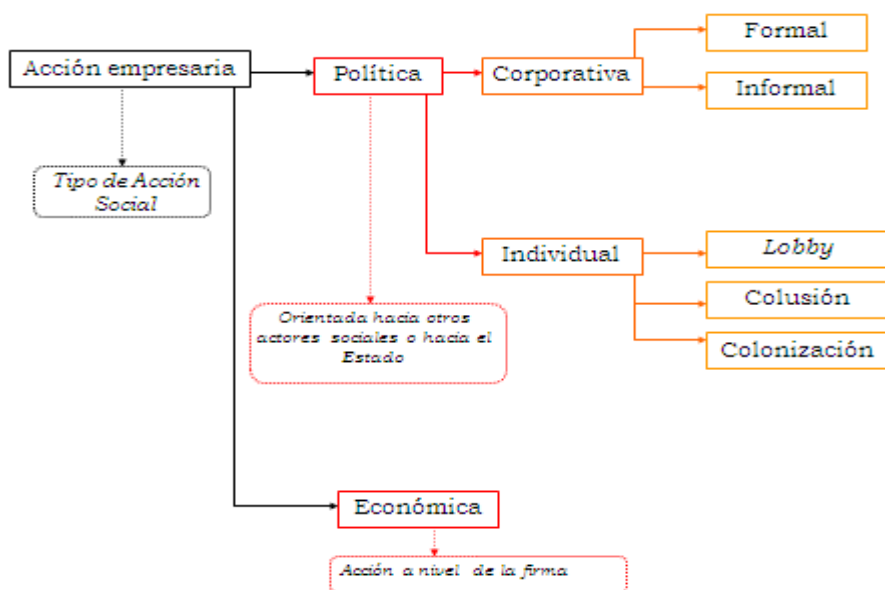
Acción empresaria

Tipo de Acción Social

Política

Corporativa

Formal

Informal

Individual

Lobby

Colusión

Colonización

Orientada hacia otros actores sociales o hacia el Estado

Económica

Acción a nivel de la firma